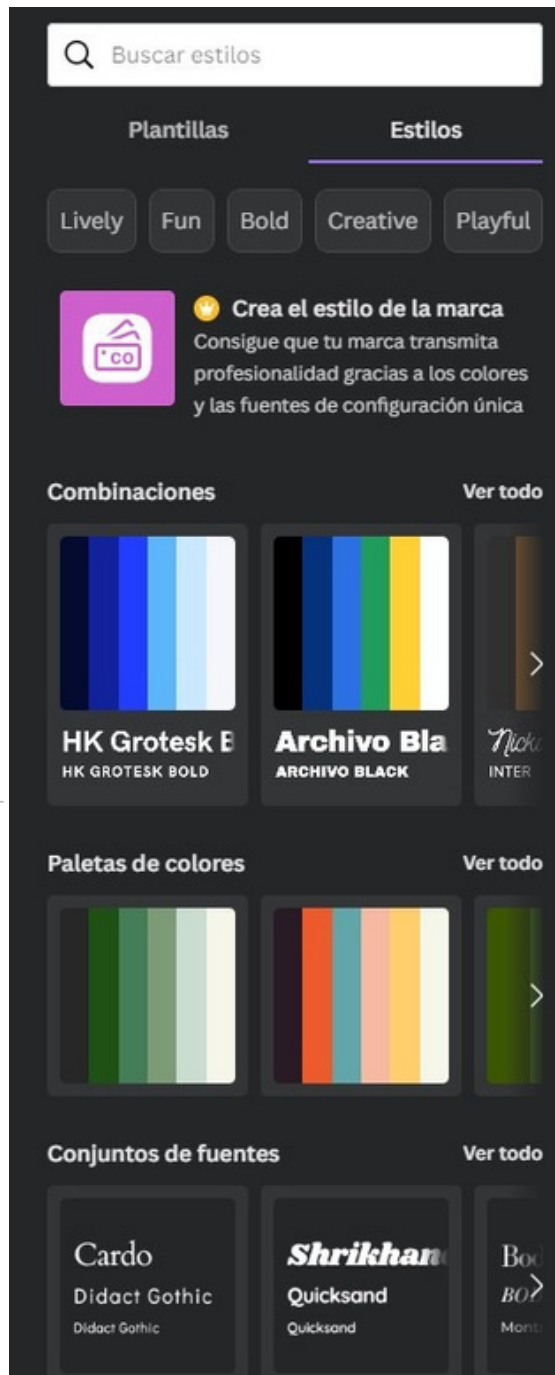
Buscar estilos

Plantillas

Estilos

Lively
Fun
Bold
Creative
Playful

Crea el estilo de la marca
Consigue que tu marca transmita profesionalidad gracias a los colores y las fuentes de configuración única

Combinaciones
Ver todo

HK Grotesk B
HK GROTESK BOLD

Archivo Bla
ARCHIVO BLACK

Nick
INTER

Paletas de colores
Ver todo

Conjuntos de fuentes
Ver todo

Cardo
Didact Gothic
Didact Gothic

Shrikhan
Quicksand
Quicksand

Bod
BO
Mont